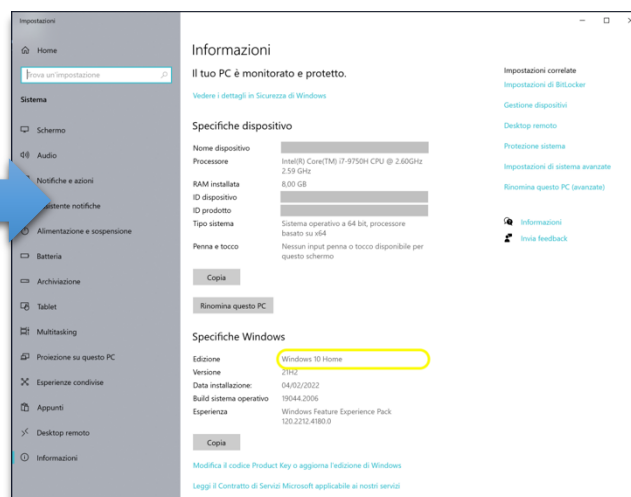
Impostazioni

Home

Trova un'impostazione

Sistema

Schermo

Audio

Notifiche e azioni

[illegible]sistente notifiche

Alimentazione e sospensione

Batteria

Archiviazione

Tablet

Multitasking

Proiezione su questo PC

Esperienze condivise

Appunti

Desktop remoto

Informazioni

Informazioni

Il tuo PC è monitorato e protetto.

Vedere i dettagli in Sicurezza di Windows

Specifiche dispositivo

| | |
|---|---|
| Nome dispositivo | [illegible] |
| Processore | Intel(R) Core(TM) i7-9750H CPU @ 2.60GHz 2.59 GHz |
| RAM installata | 8,00 GB |
| ID dispositivo | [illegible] |
| ID prodotto | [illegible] |
| Tipo sistema | Sistema operativo a 64 bit, processore basato su x64 |
| Penna e tocco | Nessun input penna o tocco disponibile per questo schermo |

Copia

Rinomina questo PC

Specifiche Windows

| | |
|---|---|
| Edizione | Windows 10 Home |
| Versione | 21H2 |
| Data installazione: | 04/02/2022 |
| Build sistema operativo | 19044.2006 |
| Esperienza | Windows Feature Experience Pack 120.2212.4180.0 |

Copia

Modifica il codice Product Key o aggiorna l'edizione di Windows

Leggi il Contratto di Servizi Microsoft applicabile ai nostri servizi

Impostazioni correlate

Impostazioni di BitLocker

Gestione dispositivi

Desktop remoto

Protezione sistema

Impostazioni di sistema avanzate

Rinomina questo PC (avanzate)

Informazioni

Invia feedback